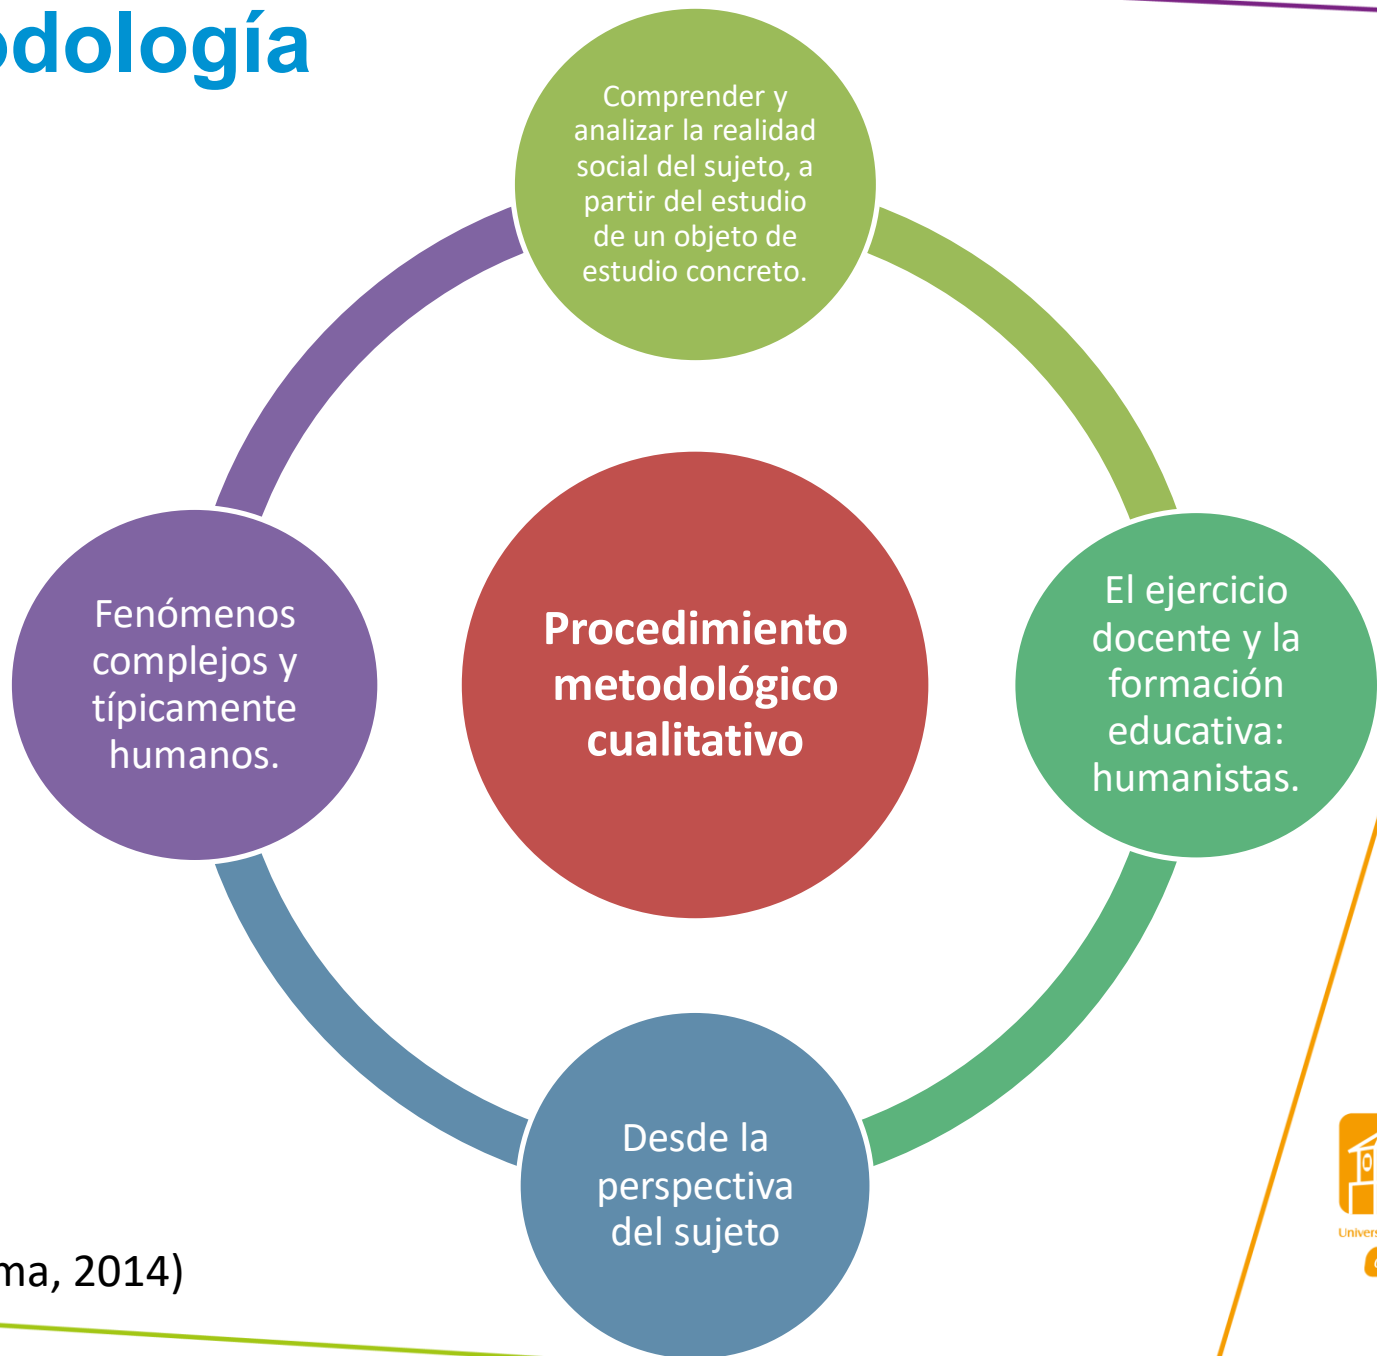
odología

Comprender y analizar la realidad social del sujeto, a partir del estudio de un objeto de estudio concreto.

Procedimiento metodológico cualitativo

El ejercicio docente y la formación educativa: humanistas.

Desde la perspectiva del sujeto

Fenómenos complejos y típicamente humanos.

ma, 2014)

Univers